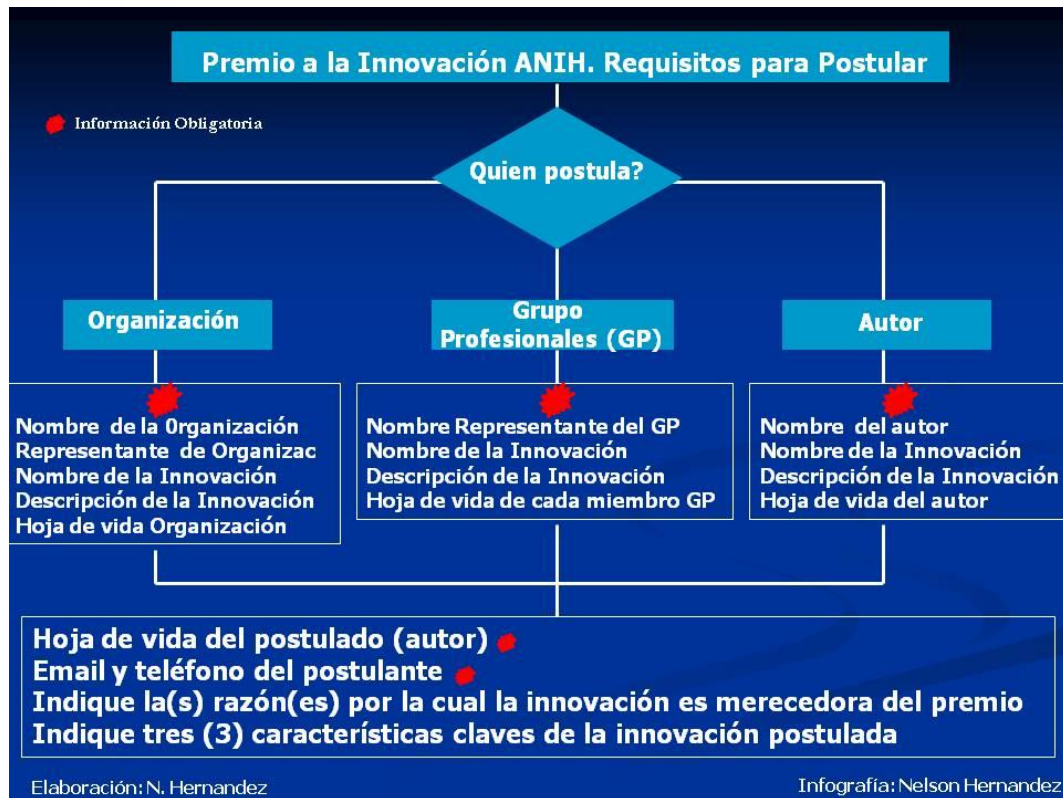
Premio a la Innovación ANIH. Requisitos para Postular

Información Obligatoria

Quien postula?

Organización

Grupo Profesionales (GP)

Autor

Nombre de la 0rganización
Representante de Organizac
Nombre de la Innovación
Descripción de la Innovación
Hoja de vida Organización

Nombre Representante del GP
Nombre de la Innovación
Descripción de la Innovación
Hoja de vida de cada miembro GP

Nombre del autor
Nombre de la Innovación
Descripción de la Innovación
Hoja de vida del autor

Hoja de vida del postulado (autor)
Email y teléfono del postulante
Indique la(s) razón(es) por la cual la innovación es merecedora del premio
Indique tres (3) características claves de la innovación postulada

Elaboración: N. Hernandez

Infografía: Nelson Hernandez